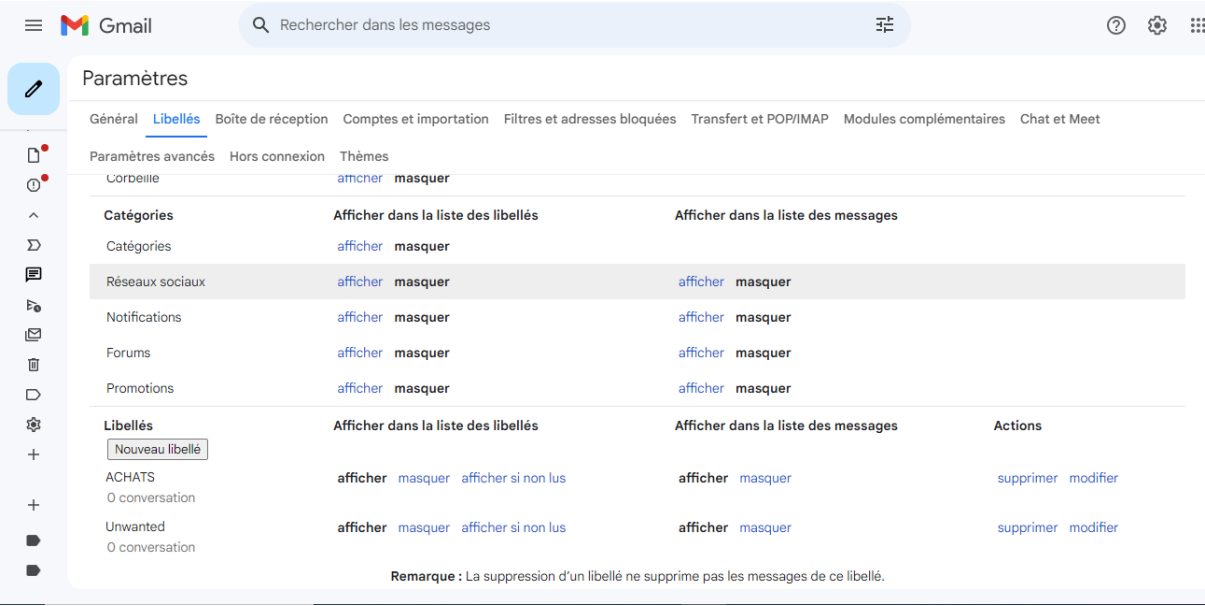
Gmail

Rechercher dans les messages

Paramètres

Général Libellés Boîte de réception Comptes et importation Filtres et adresses bloquées Transfert et POP/IMAP Modules complémentaires Chat et Meet

Paramètres avancés Hors connexion Thèmes

Corbeille afficher masquer

| Catégories | Afficher dans la liste des libellés | Afficher dans la liste des messages |
|---|---|---|
| Catégories | afficher masquer | |
| Réseaux sociaux | afficher masquer | afficher masquer |
| Notifications | afficher masquer | afficher masquer |
| Forums | afficher masquer | afficher masquer |
| Promotions | afficher masquer | afficher masquer |

| Libellés | Afficher dans la liste des libellés | Afficher dans la liste des messages | Actions |
|---|---|---|---|
| Nouveau libellé | | | |
| ACHATS 0 conversation | afficher masquer afficher si non lus | afficher masquer | supprimer modifier |
| Unwanted 0 conversation | afficher masquer afficher si non lus | afficher masquer | supprimer modifier |

Remarque : La suppression d'un libellé ne supprime pas les messages de ce libellé.